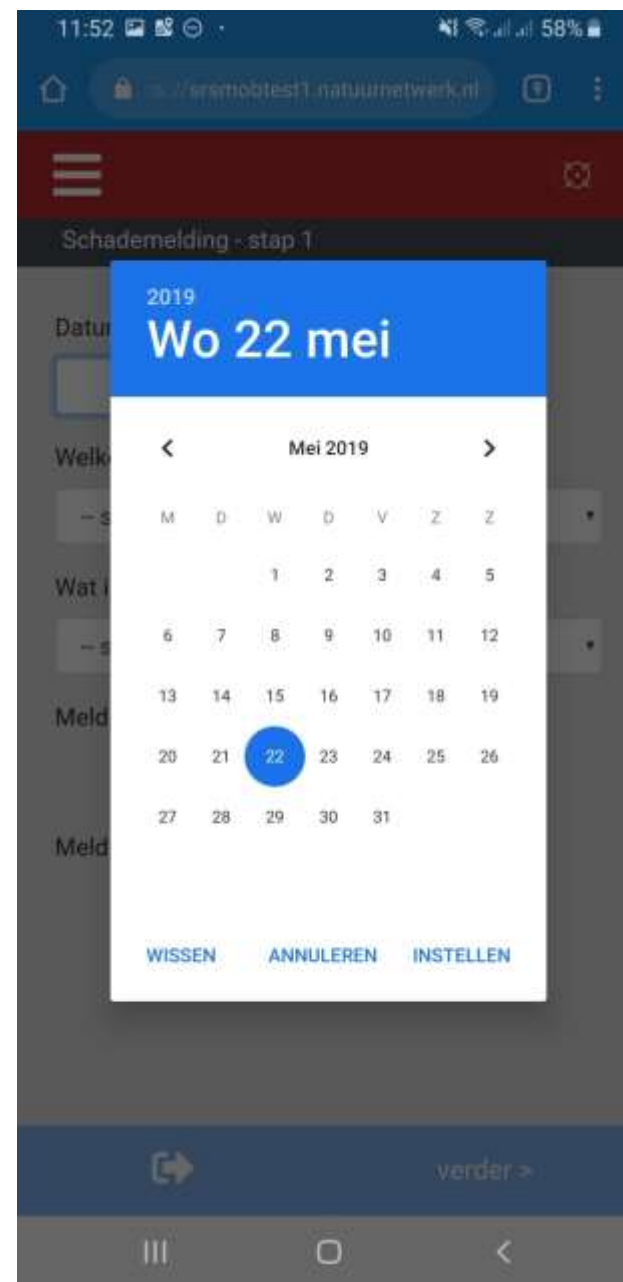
11:52 58%

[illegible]://srsmobtest1.natuurnetwerk.nl

Schademelding - stap 1

Datu

Welk

-- S

Wat i

-- S

Meld

Meld

2019
Wo 22 mei

Mei 2019

| M | D | W | D | V | Z | Z |
|---|---|---|---|---|---|---|
| | | 1 | 2 | 3 | 4 | 5 |
| 6 | 7 | 8 | 9 | 10 | 11 | 12 |
| 13 | 14 | 15 | 16 | 17 | 18 | 19 |
| 20 | 21 | 22 | 23 | 24 | 25 | 26 |
| 27 | 28 | 29 | 30 | 31 | | |

WISSEN ANNULEREN INSTELLEN

verder >